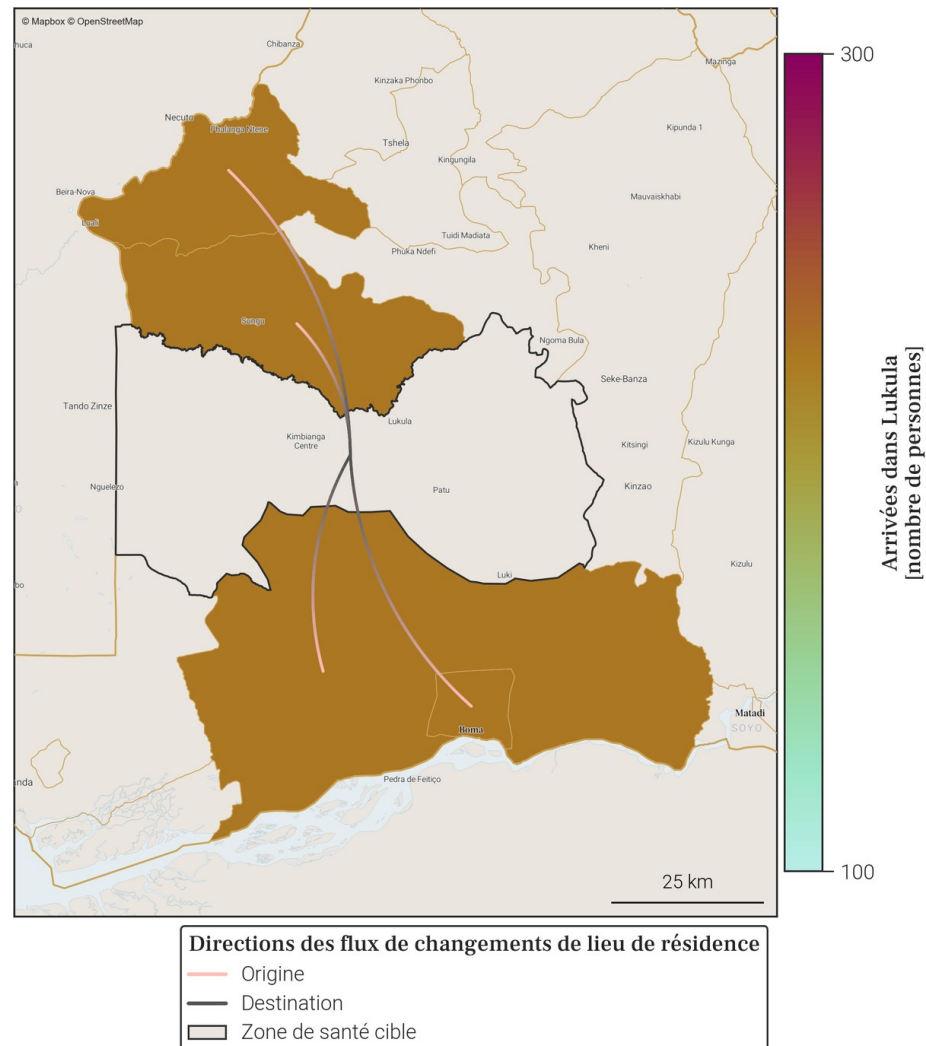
© Mapbox © OpenStreetMap

huca
Chibanza
Mazinga
Kinzaka Phonbo
Necuto
Phalanga Ntene
Kipunda 1
Tshela
Kingungila
Beira-Nova
Mauvaiskhabi
Lovo
Tuidi Madiata
Phuka Ndefi
Kheni
Songo
Ngoma Bula
Seke-Banza
Tando Zinze
Lukula
Kimbianga Centre
Kitsingi
Kizulu Kunga
Nguelezo
Patu
Kinzao
Luki
Kizulu
Matadi
SOYO
Boma
nda
Pedra de Feitiço
25 km

300
100
Arrivées dans Lukula [nombre de personnes]

Directions des flux de changements de lieu de résidence
Origine
Destination
Zone de santé cible